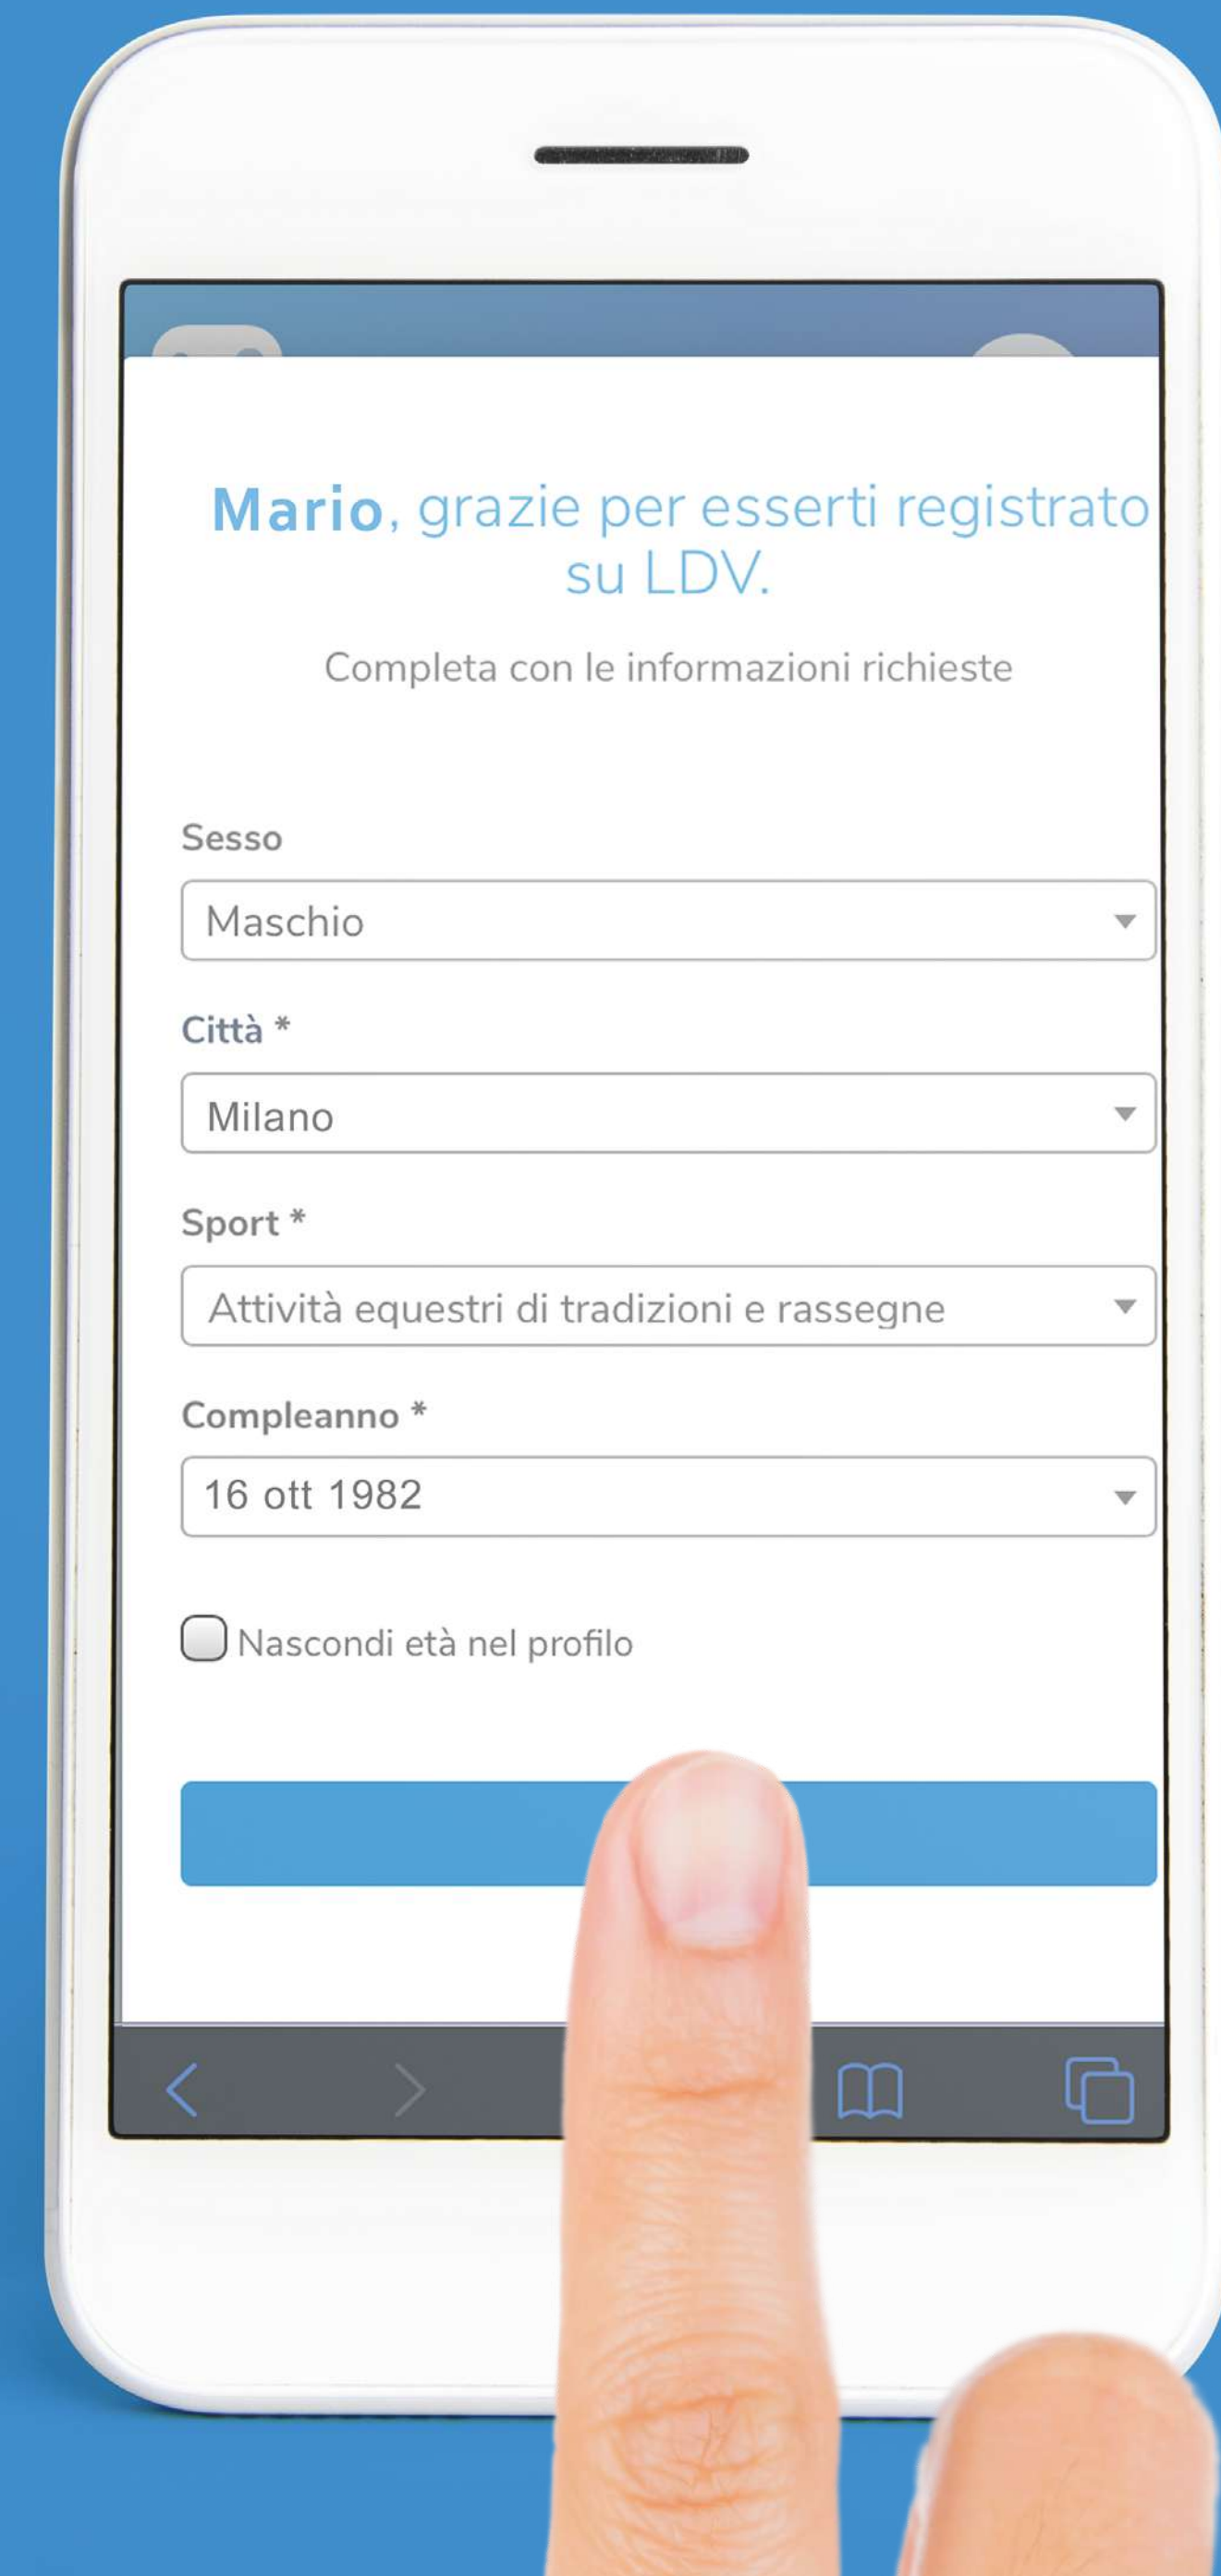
Mario, grazie per esserti registrato su LDV.

Completa con le informazioni richieste

Sesso

Maschio

Città *

Milano

Sport *

Attività equestri di tradizioni e rassegne

Compleanno *

16 ott 1982

Nascondi età nel profilo